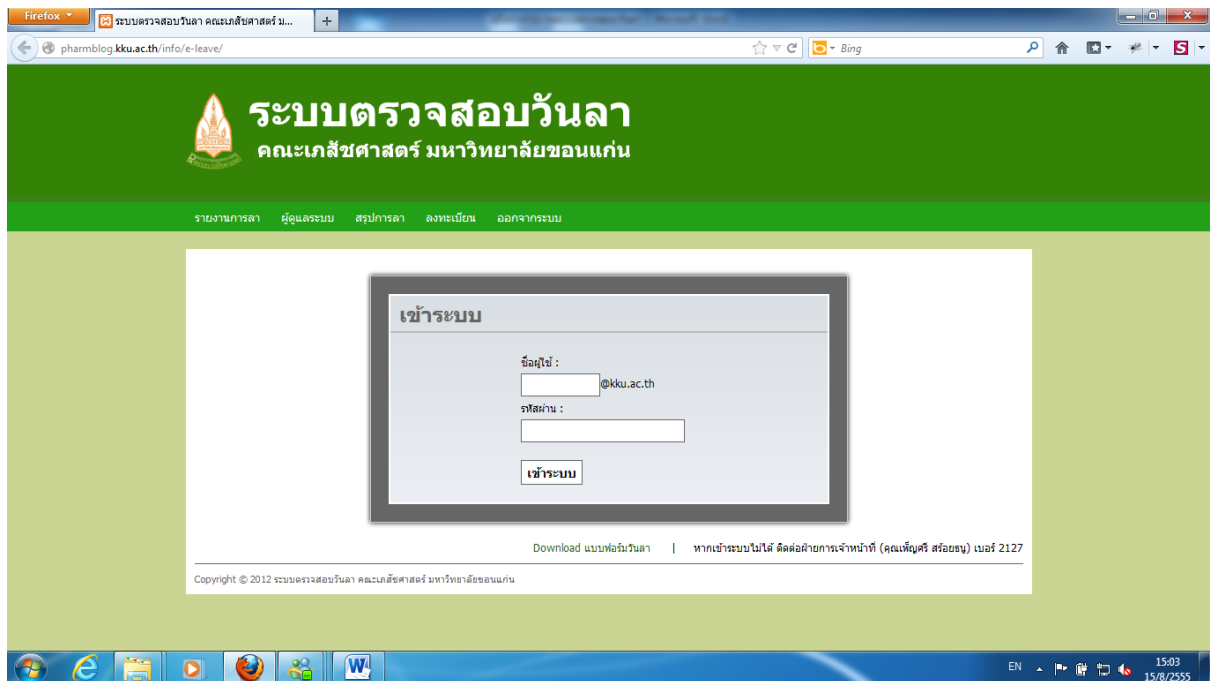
Firefox

ระบบตรวจสอบวันลา คณะเภสัชศาสตร์ ม...

+

pharmblog.kku.ac.th/info/e-leave/

Bing

ระบบตรวจสอบวันลา

คณะเภสัชศาสตร์ มหาวิทยาลัยขอนแก่น

รายงานการลา ผู้ดูแลระบบ สรุปการลา ลงทะเบียน ออกจากระบบ

เข้าระบบ

ชื่อผู้ใช้ :

@kku.ac.th

รหัสผ่าน :

เข้าระบบ

Download แบบฟอร์มวันลา | หากเข้าระบบไม่ได้ ติดต่อฝ่ายการเจ้าหน้าที่ (คุณเพ็ญศรี สร้อยธนู) เบอร์ 2127

Copyright © 2012 ระบบตรวจสอบวันลา คณะเภสัชศาสตร์ มหาวิทยาลัยขอนแก่น

EN

15:03

15/8/2555